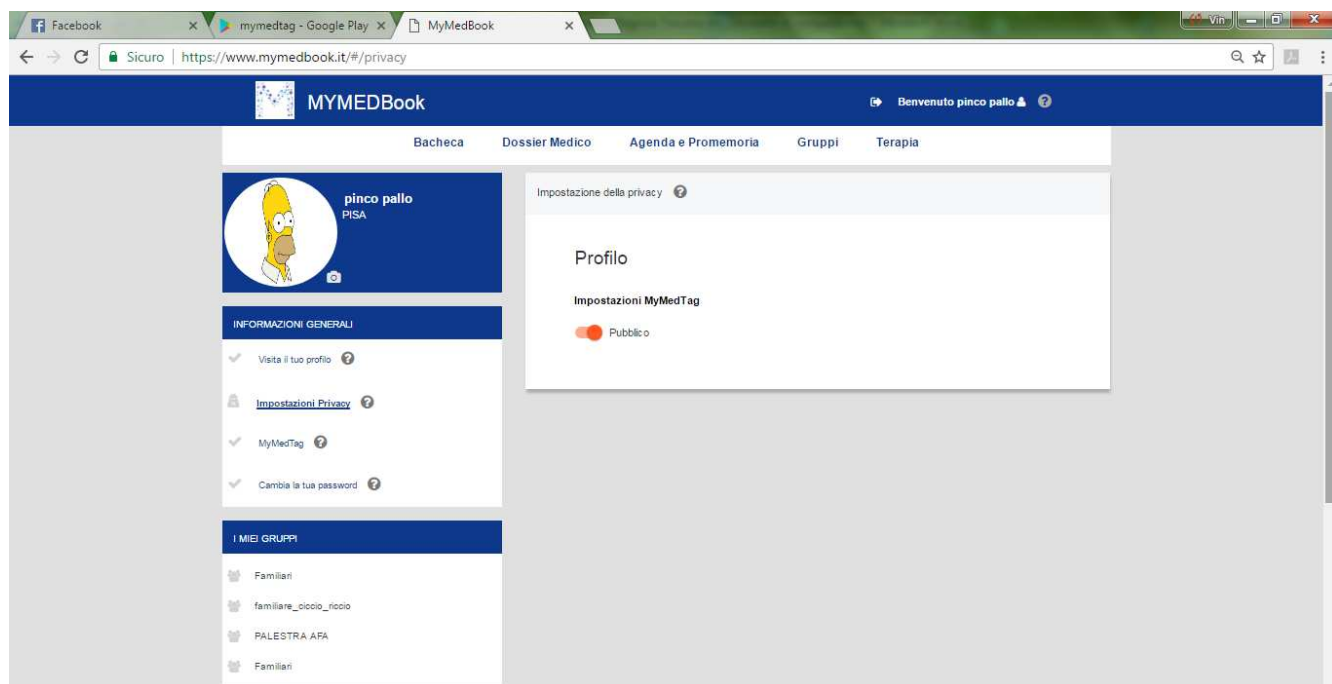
Facebook
mymedtag - Google Play
MyMedBook
Vin
Sicuro | https://www.mymedbook.it/#/privacy

MYMEDBook
Benvenuto pinco pallo

Bacheca Dossier Medico Agenda e Promemoria Gruppi Terapia

pinco pallo
PISA

INFORMAZIONI GENERALI
Visita il tuo profilo
Impostazioni Privacy
MyMedTag
Cambia la tua password

I MIEI GRUPPI
Familiari
familiare_ciccio_riccio
PALESTRA AFA
Familiari

Impostazione della privacy

Profilo

Impostazioni MyMedTag

Pubblico